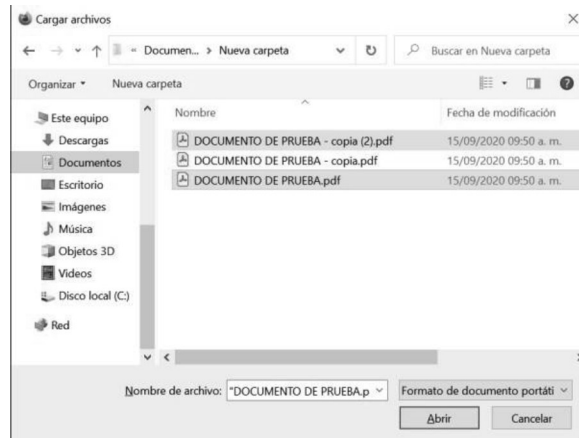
Cargar archivos

« Documen... › Nueva carpeta

Buscar en Nueva carpeta

Organizar ▾ Nueva carpeta

Este equipo
Descargas
Documentos
Escritorio
Imágenes
Música
Objetos 3D
Videos
Disco local (C:)
Red

| Nombre | Fecha de modificación |
|---|---|
| DOCUMENTO DE PRUEBA - copia (2).pdf | 15/09/2020 09:50 a. m. |
| DOCUMENTO DE PRUEBA - copia.pdf | 15/09/2020 09:50 a. m. |
| DOCUMENTO DE PRUEBA.pdf | 15/09/2020 09:50 a. m. |

Nombre de archivo: "DOCUMENTO DE PRUEBA.p

Formato de documento portáti

Abrir

Cancelar